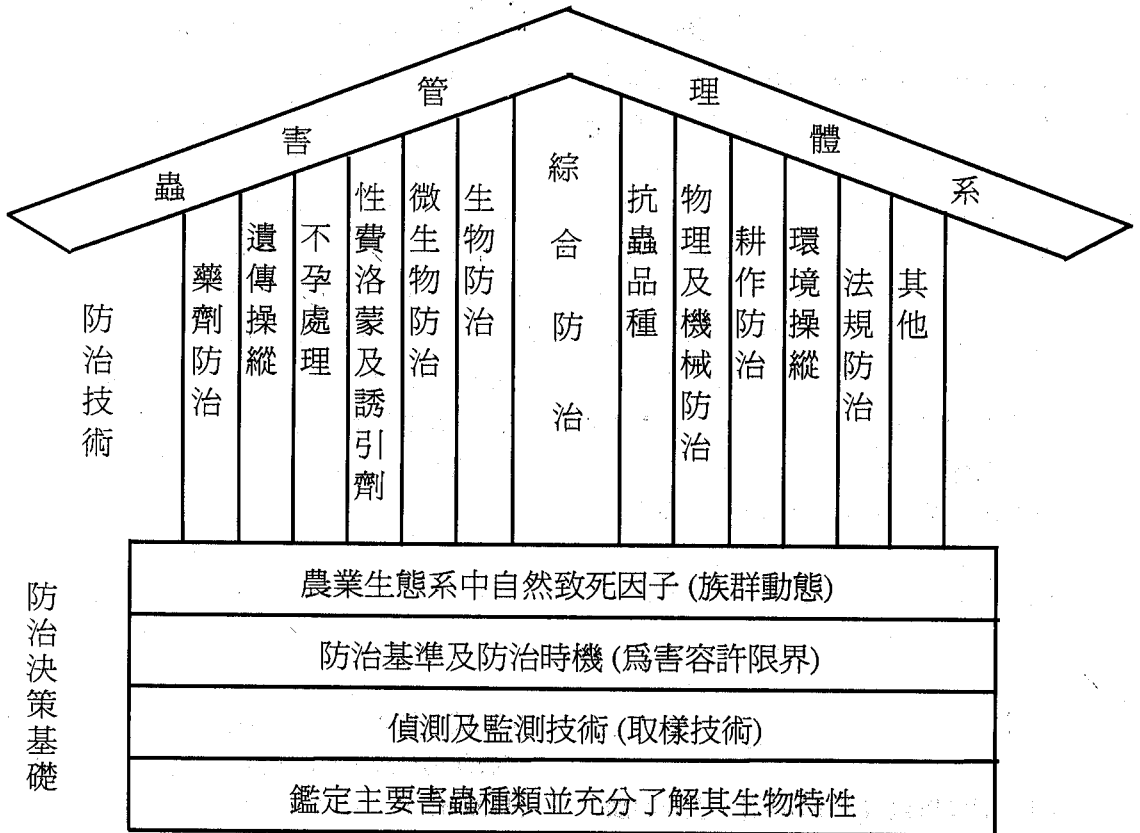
蟲害管理體系

防治技術

藥劑防治

遺傳操縱

不孕處理

性費洛蒙及誘引劑

微生物防治

生物防治

綜合防治

抗蟲品種

物理及機械防治

耕作防治

環境操縱

法規防治

其他

防治決策基礎

農業生態系中自然致死因子 (族群動態)

防治基準及防治時機 (為害容許限界)

偵測及監測技術 (取樣技術)

鑑定主要害蟲種類並充分了解其生物特性